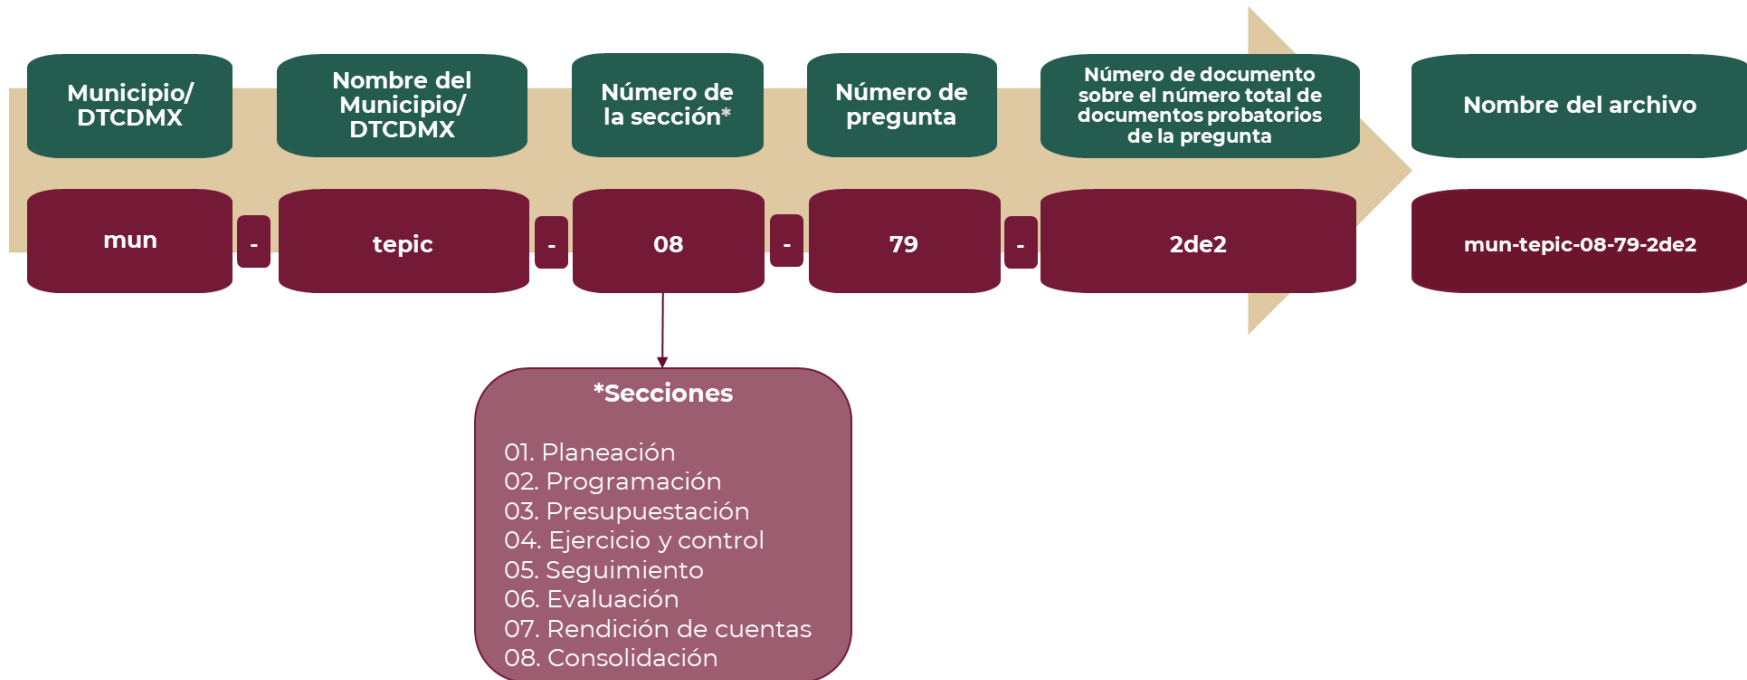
Municipio/ DTCDMX

Nombre del Municipio/ DTCDMX

Número de la sección*

Número de pregunta

Número de documento sobre el número total de documentos probatorios de la pregunta

Nombre del archivo

mun

-

tepic

-

08

-

79

-

2de2

mun-tepic-08-79-2de2

*Secciones

01. Planeación
02. Programación
03. Presupuestación
04. Ejercicio y control
05. Seguimiento
06. Evaluación
07. Rendición de cuentas
08. Consolidación